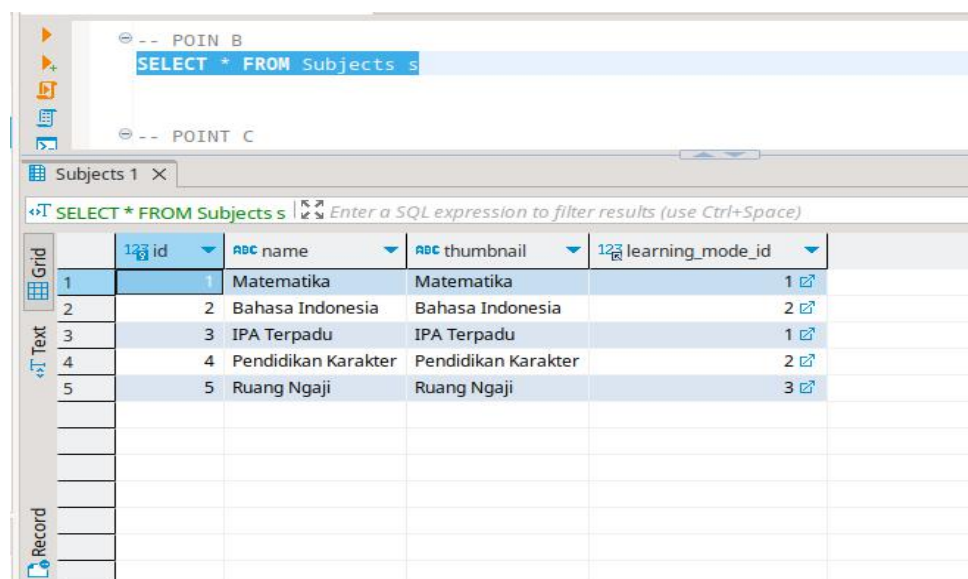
-- POIN B
SELECT * FROM Subjects s

-- POINT C

Subjects 1 ×

SELECT * FROM Subjects s | Enter a SQL expression to filter results (use Ctrl+Space)

Grid
Text
Record

| | id | name | thumbnail | learning_mode_id |
|---|---|---|---|---|
| 1 | 1 | Matematika | Matematika | 1 |
| 2 | 2 | Bahasa Indonesia | Bahasa Indonesia | 2 |
| 3 | 3 | IPA Terpadu | IPA Terpadu | 1 |
| 4 | 4 | Pendidikan Karakter | Pendidikan Karakter | 2 |
| 5 | 5 | Ruang Ngaji | Ruang Ngaji | 3 |